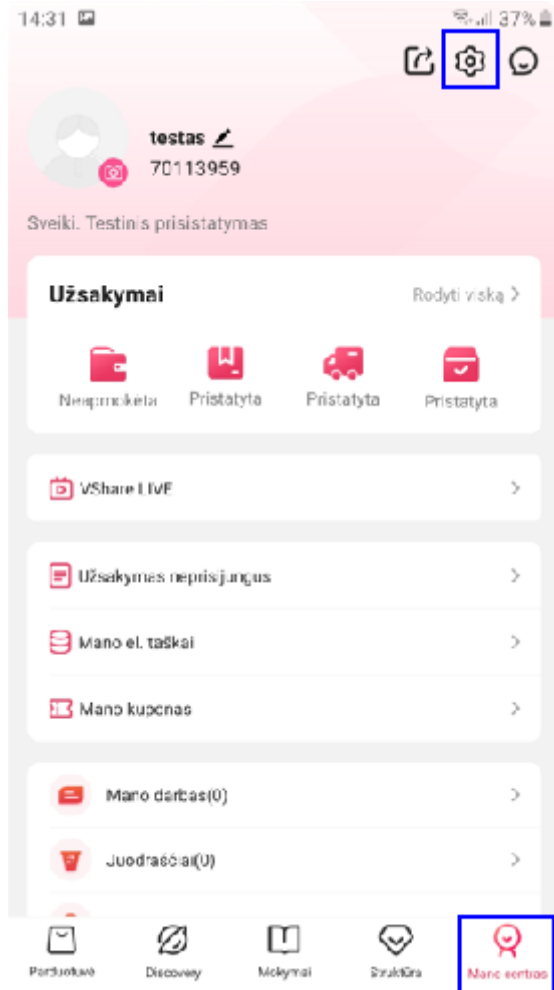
14:31 37%

testas
70113959

Sveiki. Testinis prisistatymas

Užsakymai
Rodyti viską >

Neapmokėta
Pristatyta
Pristatyta
Pristatyta

VShare LIVE >

Užsakymas neprisijungus >

Mano el. taškai >

Mano kuponas >

Mano darbas(0) >

Juodraščiai(0) >

Parduotuvė
Discovery
Mokymai
Struktūra
Mano sertas